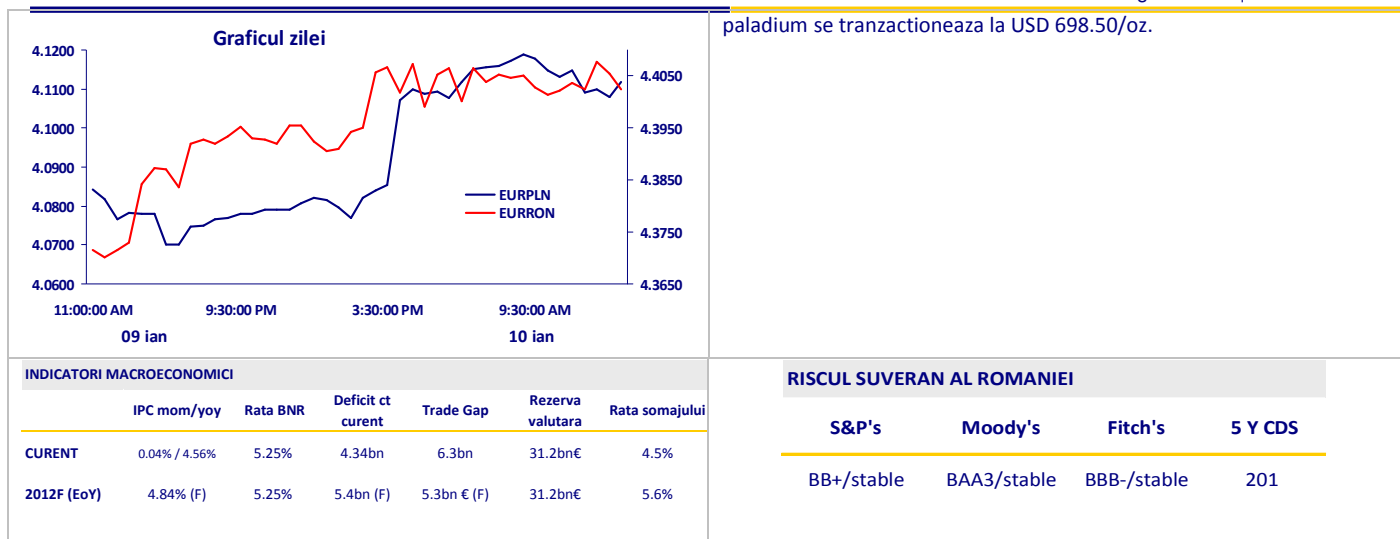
paladium se tranzactioneaza la USD 698.50/oz.

Graficul zilei

4.1200
4.1100
4.1000
4.0900
4.0800
4.0700
4.0600

4.4050
4.3950
4.3850
4.3750
4.3650

EURPLN
EURRON

11:00:00 AM
9:30:00 PM
3:30:00 PM
9:30:00 AM

09 ian
10 ian

INDICATORI MACROECONOMICI

| | IPC mom/yoy | Rata BNR | Deficit ct curent | Trade Gap | Rezerva valutara | Rata somajului |
|---|---|---|---|---|---|---|
| CURENT | 0.04% / 4.56% | 5.25% | 4.34bn | 6.3bn | 31.2bn€ | 4.5% |
| 2012F (EoY) | 4.84% (F) | 5.25% | 5.4bn (F) | 5.3bn € (F) | 31.2bn€ | 5.6% |

RISCUL SUVERAN AL ROMANIEI

| S&P's | Moody's | Fitch's | 5 Y CDS |
|---|---|---|---|
| BB+/stable | BAA3/stable | BBB-/stable | 201 |